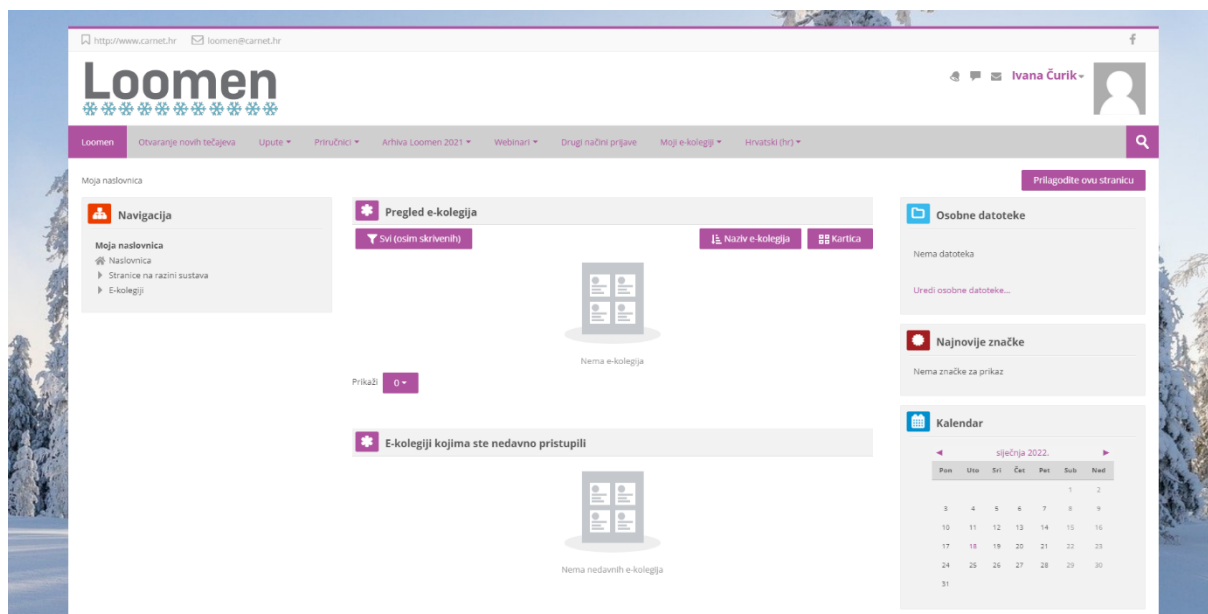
http://www.carnet.hr loomen@carnet.hr

f

Loomen

Ivana Čurik

Loomen Otvaranje novih tečajeva Upute Priručnici Arhiva Loomen 2021 Webinari Drugi načini prijave Moji e-kolegiji Hrvatski (hr)

Moja naslovnica

Prilagodite ovu stranicu

Navigacija

Moja naslovnica
Naslovnica
Stranice na razini sustava
E-kolegiji

Pregled e-kolegija

Svi (osim skrivenih)

Naziv e-kolegija

Kartica

Nema e-kolegija

Prikaži 0

E-kolegiji kojima ste nedavno pristupili

Nema nedavnih e-kolegija

Osobne datoteke

Nema datoteka

Uredi osobne datoteke...

Najnovije značke

Nema značke za prikaz

Kalendar

siječnja 2022.

| Pon | Uto | Sri | Čet | Pet | Sub | Ned |
|---|---|---|---|---|---|---|
| | | | | | 1 | 2 |
| 3 | 4 | 5 | 6 | 7 | 8 | 9 |
| 10 | 11 | 12 | 13 | 14 | 15 | 16 |
| 17 | 18 | 19 | 20 | 21 | 22 | 23 |
| 24 | 25 | 26 | 27 | 28 | 29 | 30 |
| 31 | | | | | | |